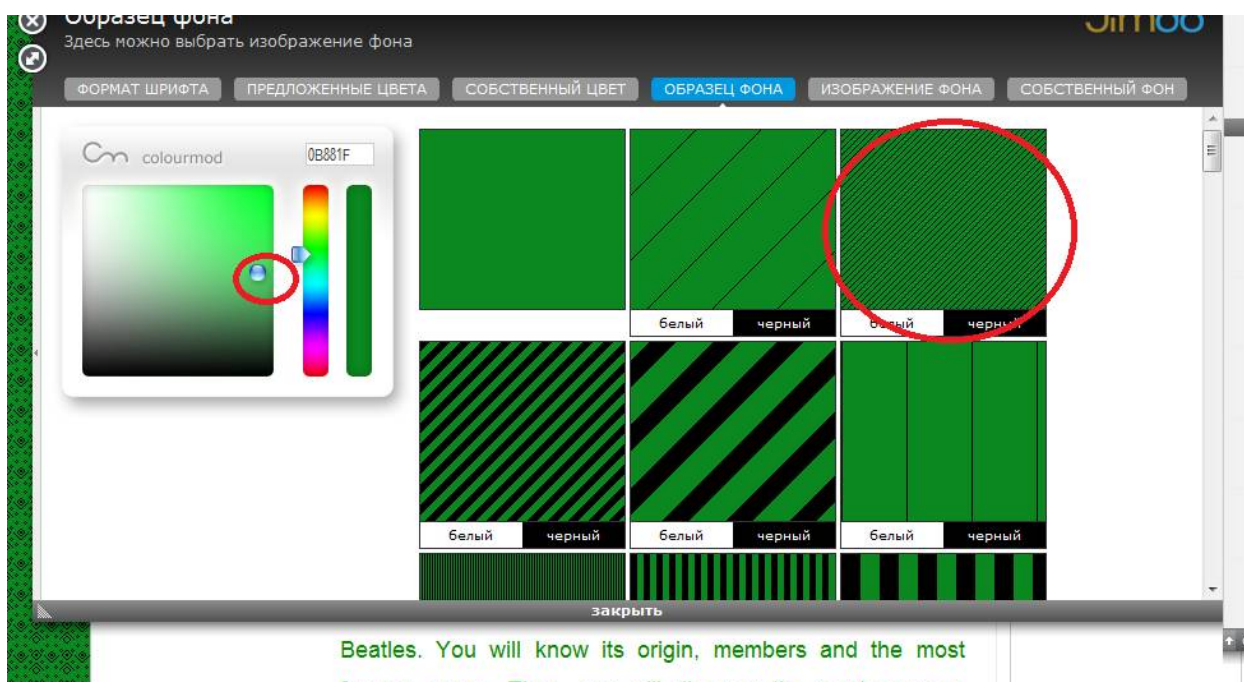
Образец фона
Здесь можно выбрать изображение фона

Jimdo

ФОРМАТ ШРИФТА | ПРЕДЛОЖЕННЫЕ ЦВЕТА | СОБСТВЕННЫЙ ЦВЕТ | ОБРАЗЕЦ ФОНА | ИЗОБРАЖЕНИЕ ФОНА | СОБСТВЕННЫЙ ФОН

colourmod
0B881F

белый черный
белый черный
белый черный
белый черный
белый черный

закрыть

Beatles. You will know its origin, members and the most